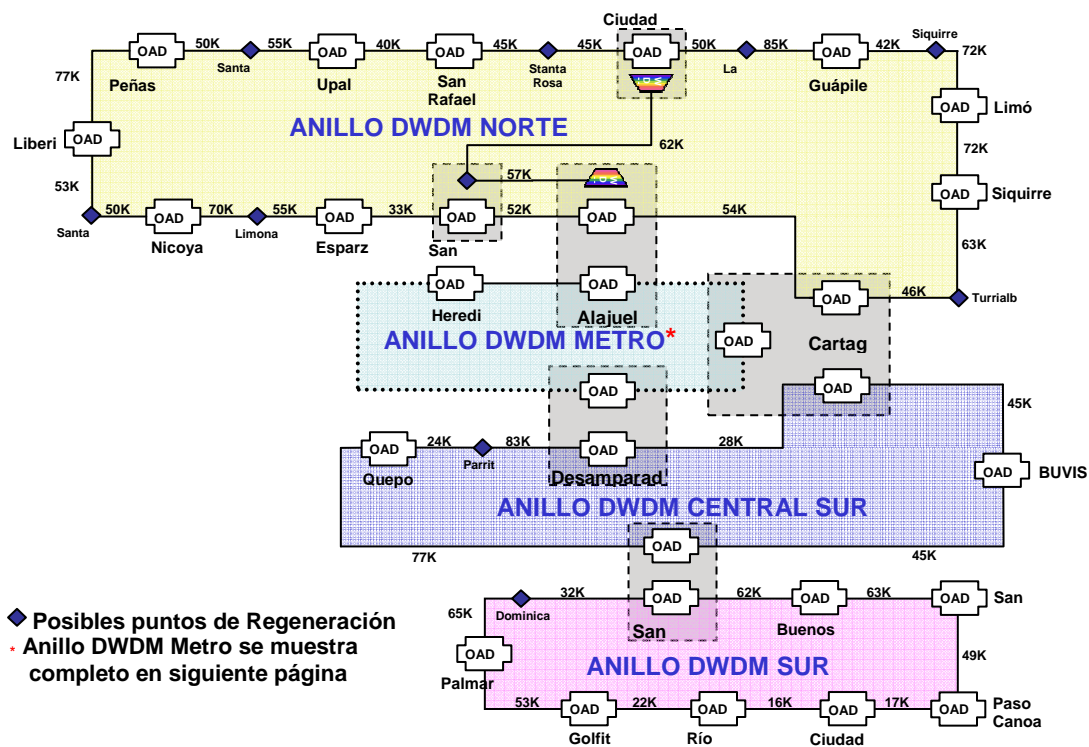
Ciudad
OAD 50K 55K OAD 40K OAD 45K 45K OAD 50K 85K OAD 42K Siquirre 72K
77K Peñas Santa Upal San Rafael Stanta Rosa La Guápile
OAD Limó
Liberi OAD
ANILLO DWDM NORTE
62K
72K
57K
53K
OAD Siquirre
50K OAD 70K 55K OAD 33K OAD 52K OAD 54K
Santa Nicoya Limona Esparz San
63K
OAD OAD
Heredi
OAD 46K Turrialb
Alajuel
ANILLO DWDM METRO*
OAD
Cartag
OAD
OAD
45K
OAD 24K 83K OAD 28K
Quepo Parrit Desamparad
OAD BUVIS
ANILLO DWDM CENTRAL SUR
77K 45K
OAD
Posibles puntos de Regeneración
* Anillo DWDM Metro se muestra completo en siguiente página
32K OAD 62K OAD 63K OAD San
65K Dominica
San Buenos
OAD
49K
ANILLO DWDM SUR
Palmar
53K OAD 22K OAD 16K OAD 17K OAD Paso Canoa
Golfit Río Ciudad